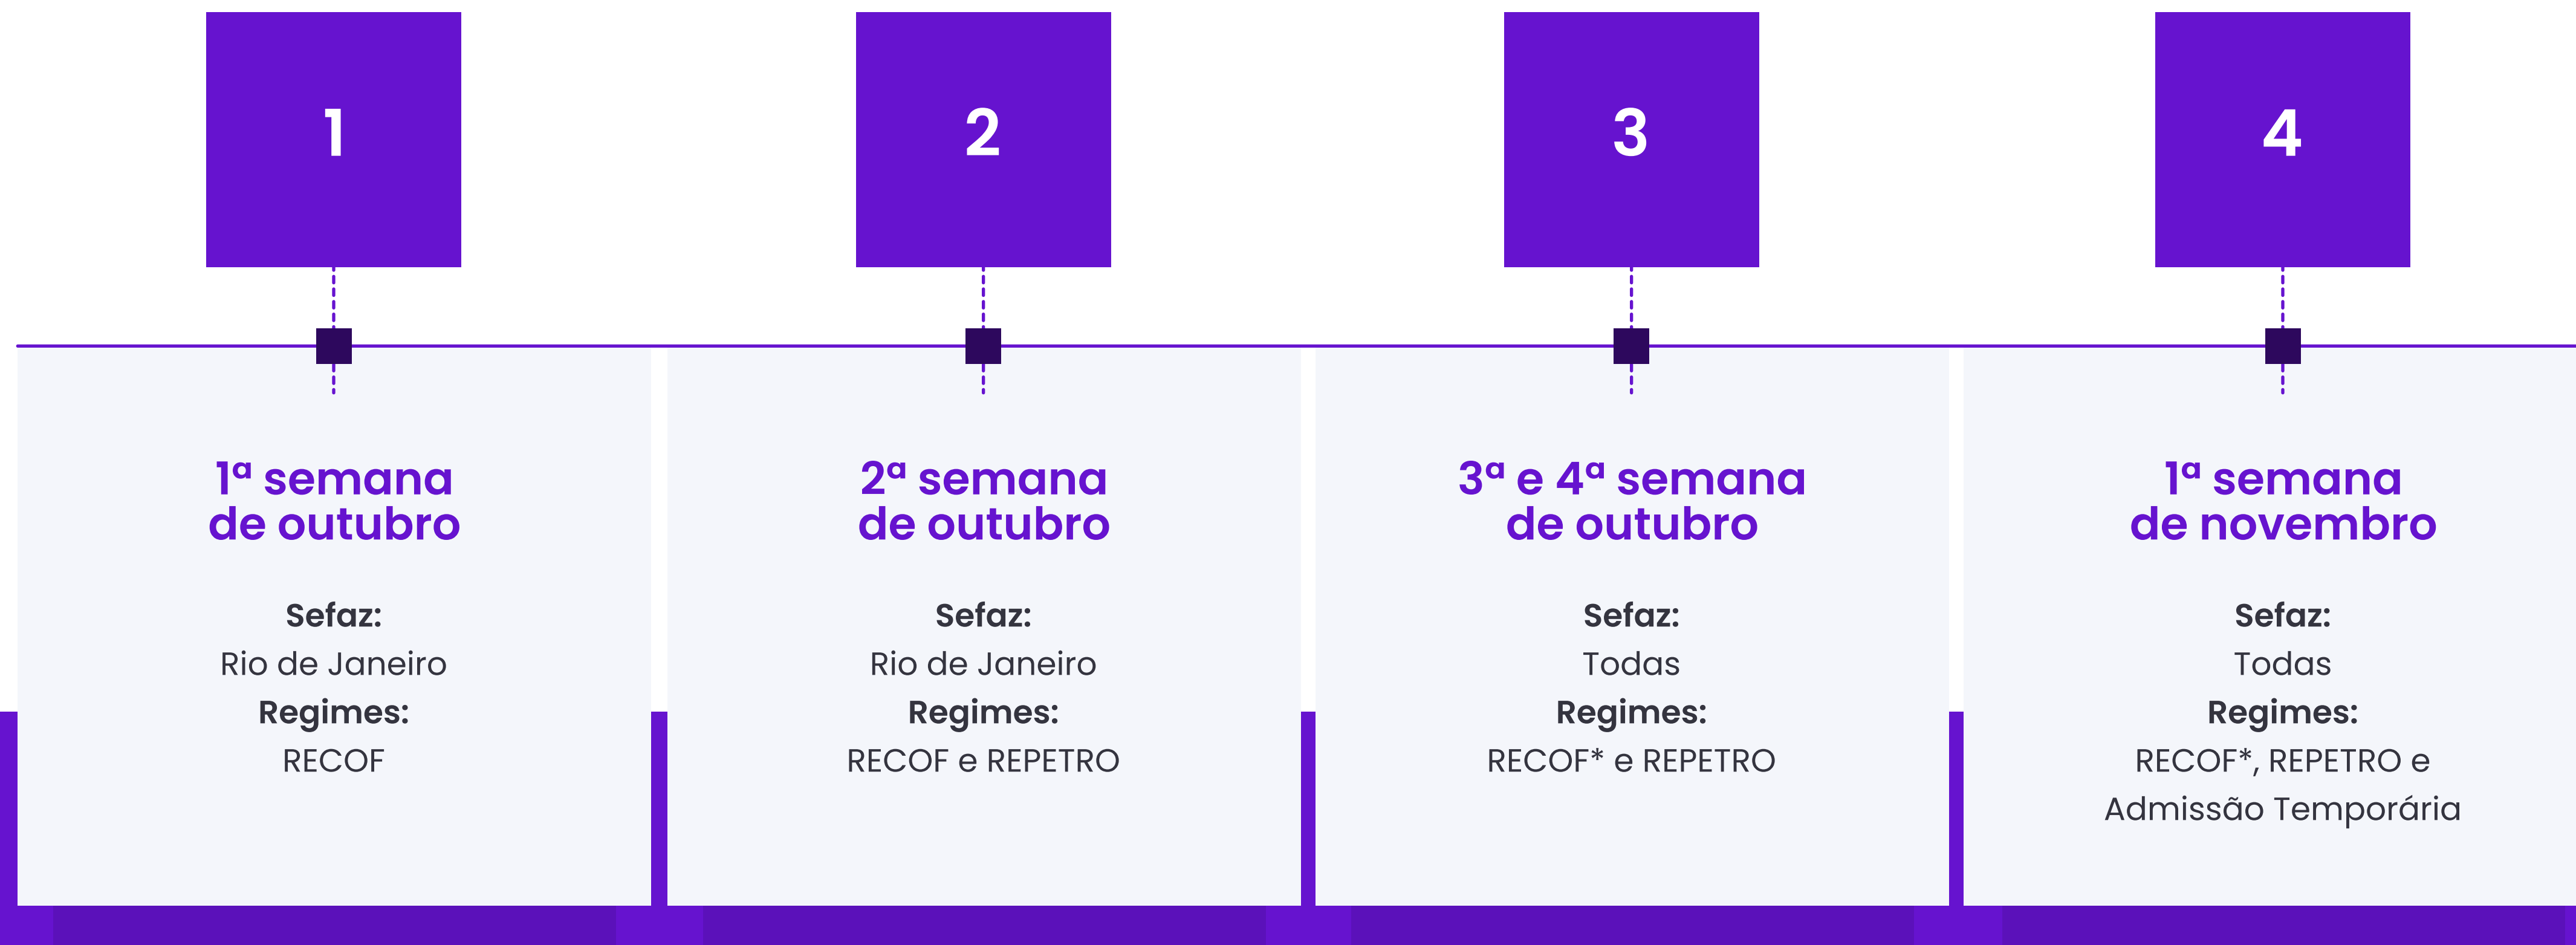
1

1ª semana de outubro

Sefaz:
Rio de Janeiro
Regimes:
RECOF

2

2ª semana de outubro

Sefaz:
Rio de Janeiro
Regimes:
RECOF e REPETRO

3

3ª e 4ª semana de outubro

Sefaz:
Todas
Regimes:
RECOF* e REPETRO

4

1ª semana de novembro

Sefaz:
Todas
Regimes:
RECOF*, REPETRO e Admissão Temporária